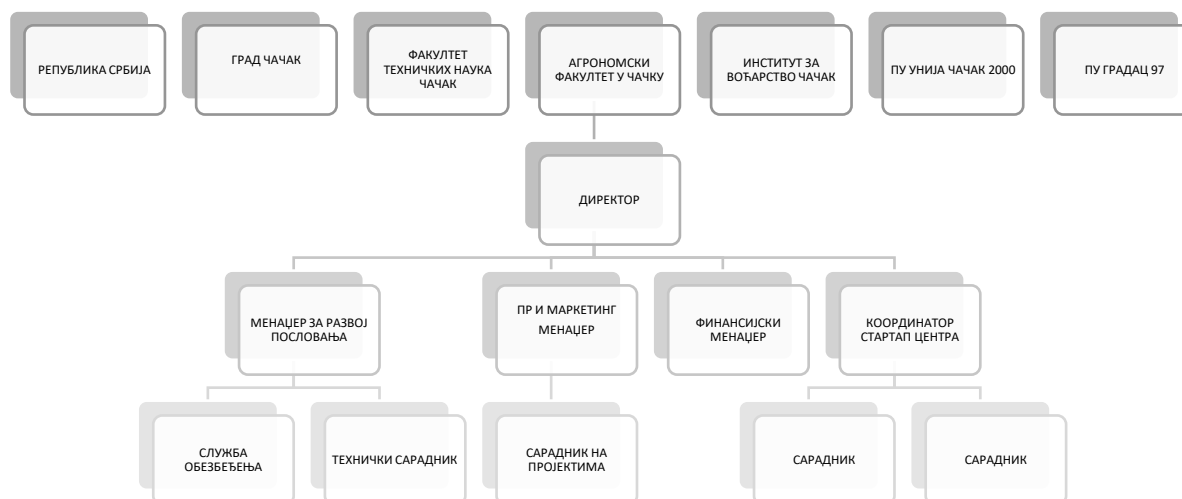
РЕПУБЛИКА СРБИЈА

ГРАД ЧАЧАК

ФАКУЛТЕТ ТЕХНИЧКИХ НАУКА ЧАЧАК

АГРОНОМСКИ ФАКУЛТЕТ У ЧАЧКУ

ИНСТИТУТ ЗА ВОЋАРСТВО ЧАЧАК

ПУ УНИЈА ЧАЧАК 2000

ПУ ГРАДАЦ 97

ДИРЕКТОР

МЕНАЏЕР ЗА РАЗВОЈ ПОСЛОВАЊА

ПР И МАРКЕТИНГ МЕНАЏЕР

ФИНАНСИЈСКИ МЕНАЏЕР

КООРДИНАТОР СТАРТАП ЦЕНТРА

СЛУЖБА ОБЕЗБЕЂЕЊА

ТЕХНИЧКИ САРАДНИК

САРАДНИК НА ПРОЈЕКТИМА

САРАДНИК

САРАДНИК